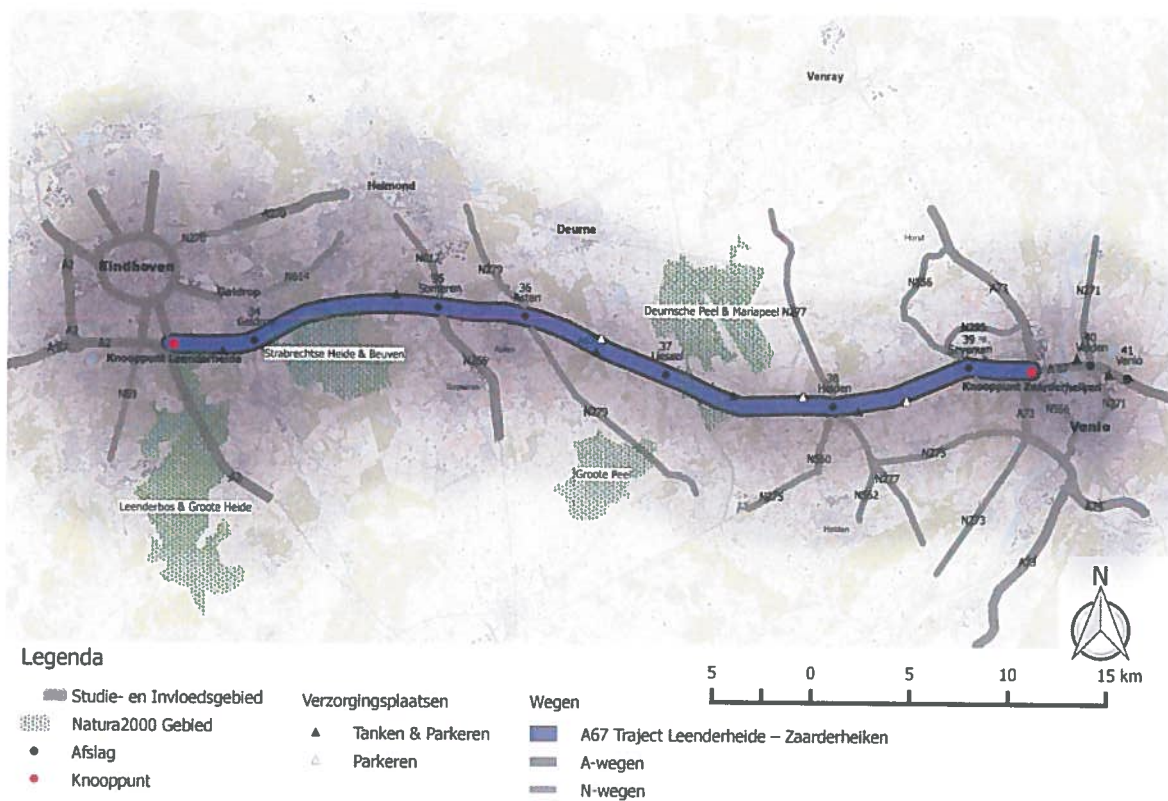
Venray

Helmond

Deurne

Eindhoven

N270

N612

N279

N614

Geldrop

34

35
Someren

36
Asten

A2

A2

A50

Knooppunt Leenderheide

Strabrechtse Heide & Beuven

Deurnsche Peel & Mariapeel N277

37
Liessel

N266

N275

N69

Groote Peel

38
Helden

N562

N277

N275

N273

Leenderbos & Groote Heide

Horst

N556

A73

N295

39
Sevenum

Knooppunt Zaarderheiken

40
Venlo

41

N271

N556

A73

N271

Venlo

A74

A73

N

Legenda

Studie- en Invloedsgebied

Natura2000 Gebied

Afslag

Knooppunt

Verzorgingsplaatsen

Tanken & Parkeren

Parkeren

Wegen

A67 Traject Leenderheide – Zaarderheiken

A-wegen

N-wegen

5 0 5 10 15 km